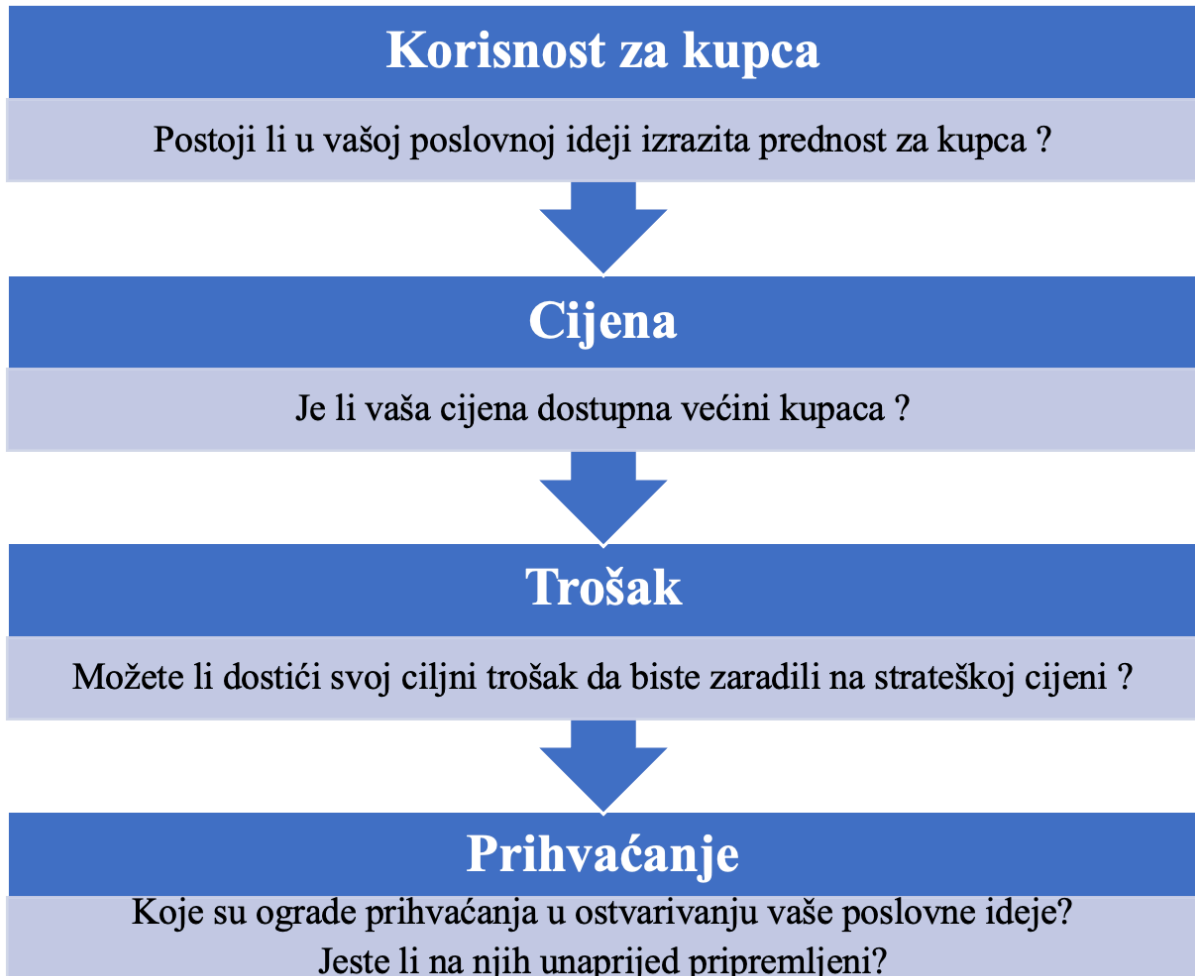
Korisnost za kupca

Postoji li u vašoj poslovnoj ideji izrazita prednost za kupca ?

Cijena

Je li vaša cijena dostupna većini kupaca ?

Trošak

Možete li dostići svoj ciljni trošak da biste zaradili na strateškoj cijeni ?

Prihvaćanje

Koje su ograde prihvaćanja u ostvarivanju vaše poslovne ideje?
Jeste li na njih unaprijed pripremljeni?